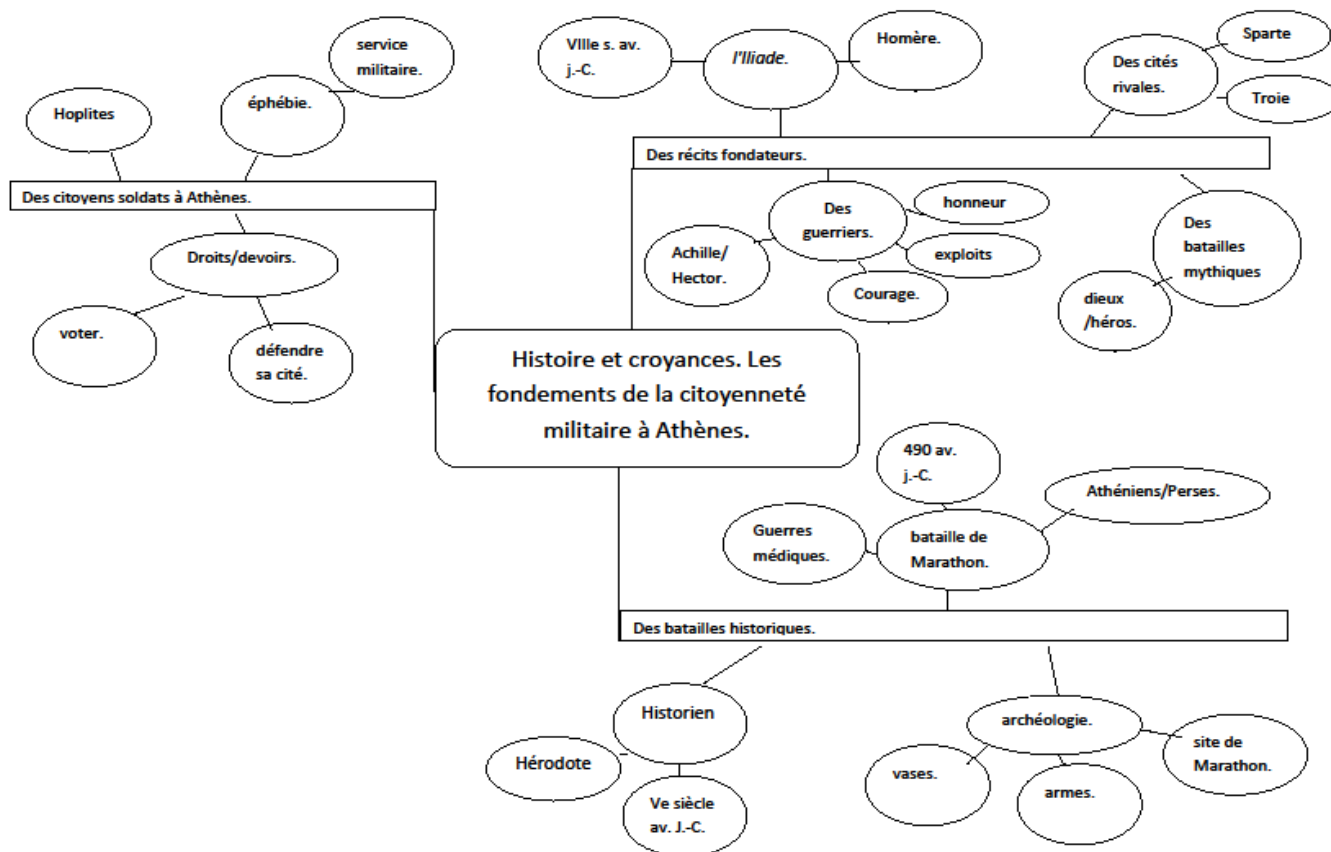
Histoire et croyances. Les fondements de la citoyenneté militaire à Athènes.

Des citoyens soldats à Athènes.

Hoplites

éphébie.

service militaire.

Droits/devoirs.

voter.

défendre sa cité.

Des récits fondateurs.

VIIIe s. av. j.-C.

l'Iliade.

Homère.

Des cités rivales.

Sparte

Troie

Des guerriers.

honneur

exploits

Courage.

Achille/ Hector.

Des batailles mythiques

dieux /héros.

Des batailles historiques.

490 av. j.-C.

bataille de Marathon.

Athéniens/Perses.

Guerres médiques.

Historien

Hérodote

Ve siècle av. J.-C.

archéologie.

vases.

armes.

site de Marathon.